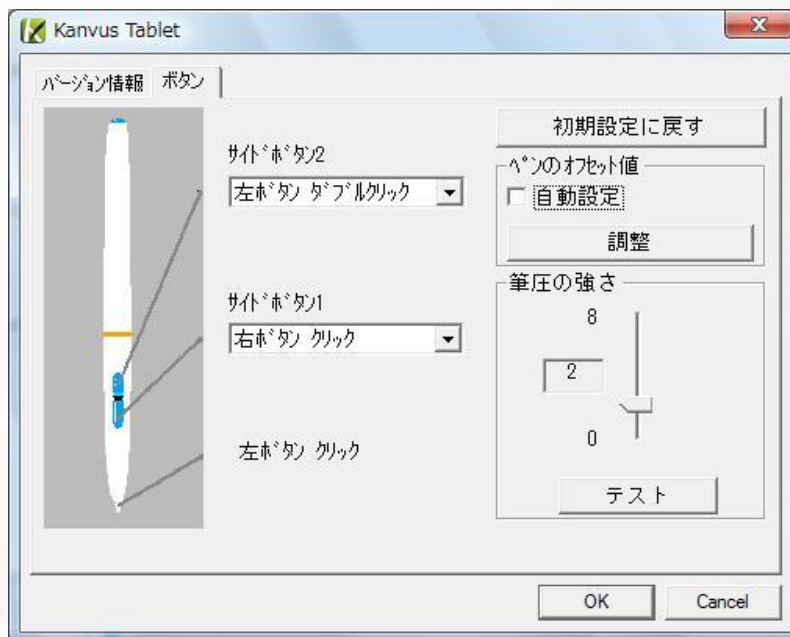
Kanvus Tablet

バージョン情報 ボタン

サイドボタン2
左ボタン ダブルクリック

サイドボタン1
右ボタン クリック

左ボタン クリック

初期設定に戻す

ペンのオフセット値
自動設定
調整

筆圧の強さ
8
2
0
テスト

OK
Cancel